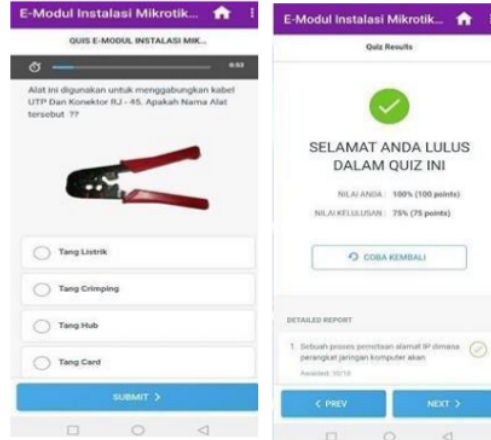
E-Modul Instalasi Mikrotik...

QUIS E-MODUL INSTALASI MIK...

0:53

Alat ini digunakan untuk menggabungkan kabel UTP Dan Konektor RJ - 45. Apakah Nama Alat tersebut ??

Tang Listrik

Tang Crimping

Tang Hub

Tang Card

SUBMIT >

E-Modul Instalasi Mikrotik...

Quiz Results

SELAMAT ANDA LULUS DALAM QUIZ INI

NILAI ANDA : 100% (100 points)

NILAI KELULUSAN : 75% (75 points)

COBA KEMBALI

DETAILED REPORT

1. Sebuah proses pemetaan alamat IP dimana perangkat jaringan komputer akan

Awarded: 10/10

< PREV

NEXT >